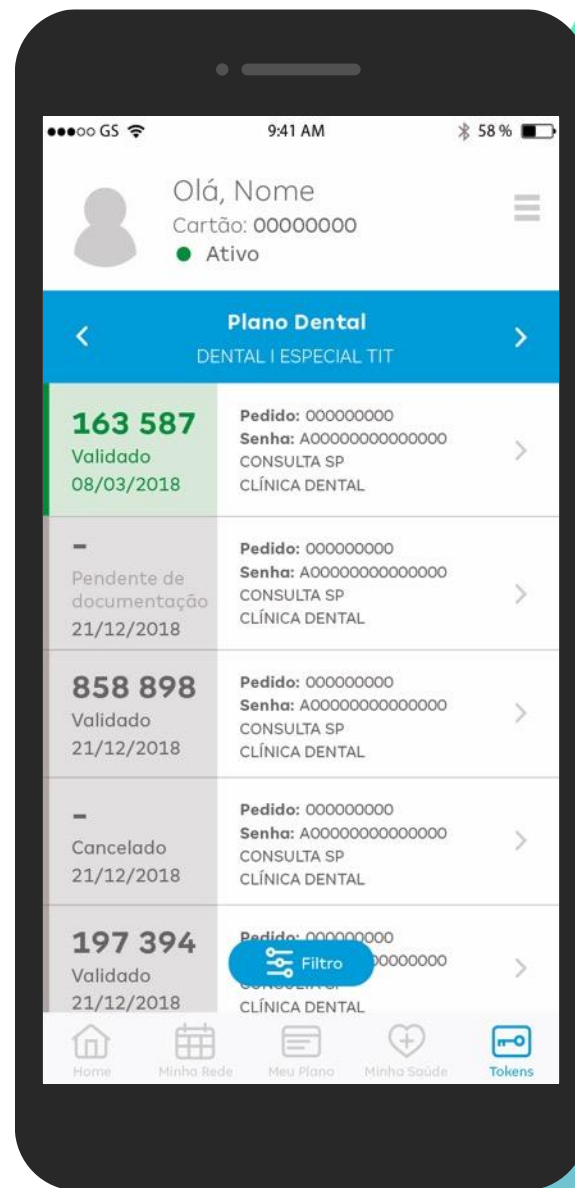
●●●○○ GS 9:41 AM 58 %

Olá, Nome
Cartão: 00000000
Ativo

Plano Dental
DENTAL I ESPECIAL TIT

163 587
Validado
08/03/2018

Pedido: 000000000
Senha: A00000000000000
CONSULTA SP
CLÍNICA DENTAL

-
Pendente de documentação
21/12/2018

Pedido: 000000000
Senha: A00000000000000
CONSULTA SP
CLÍNICA DENTAL

858 898
Validado
21/12/2018

Pedido: 000000000
Senha: A00000000000000
CONSULTA SP
CLÍNICA DENTAL

-
Cancelado
21/12/2018

Pedido: 000000000
Senha: A00000000000000
CONSULTA SP
CLÍNICA DENTAL

197 394
Validado
21/12/2018

Pedido: 000000000
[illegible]00000000
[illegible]
CLÍNICA DENTAL

Filtro

Home Minha Rede Meu Plano Minha Saúde Tokens